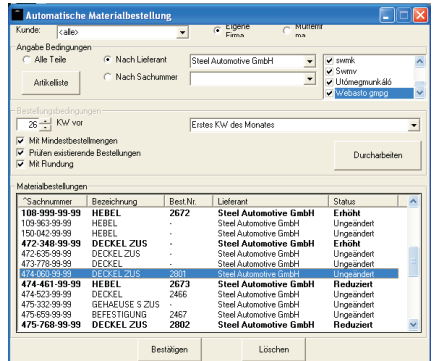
Automatische Materialbestellung

Kunde: <alle>

Eigene Firma

Mutterfirma

Angabe Bedingungen

Alle Teile

Nach Lieferant

Steel Automotive GmbH

Artikeliste

Nach Sachnummer

swmk

Swmv

Utómegmunkáló

Webasto gmpg

Bestellungsbedingungen

26 KW vor

Erstes KW des Monates

Mit Mindestbestellmengen

Prüfen existierende Bestellungen

Mit Rundung

Durcharbeiten

Materialbestellungen

| ^Sachnummer | Bezeichnung | Best.Nr. | Lieferant | Status |
|---|---|---|---|---|
| 108-999-99-99 | HEBEL | 2672 | Steel Automotive GmbH | Erhöht |
| 109-963-99-99 | HEBEL | - | Steel Automotive GmbH | Ungeändert |
| 150-042-99-99 | HEBEL | - | Steel Automotive GmbH | Ungeändert |
| 472-348-99-99 | DECKEL ZUS | - | Steel Automotive GmbH | Erhöht |
| 472-635-99-99 | DECKEL ZUS | - | Steel Automotive GmbH | Ungeändert |
| 473-778-99-99 | DECKEL | - | Steel Automotive GmbH | Ungeändert |
| 474-060-99-99 | DECKEL ZUS | 2801 | Steel Automotive GmbH | Ungeändert |
| 474-461-99-99 | HEBEL | 2673 | Steel Automotive GmbH | Reduziert |
| 474-523-99-99 | DECKEL | 2466 | Steel Automotive GmbH | Ungeändert |
| 475-332-99-99 | GEHAEUSE S ZUS | - | Steel Automotive GmbH | Ungeändert |
| 475-659-99-99 | BEFESTIGUNG | 2467 | Steel Automotive GmbH | Ungeändert |
| 475-768-99-99 | DECKEL ZUS | 2802 | Steel Automotive GmbH | Reduziert |

Bestätigen

Löschen